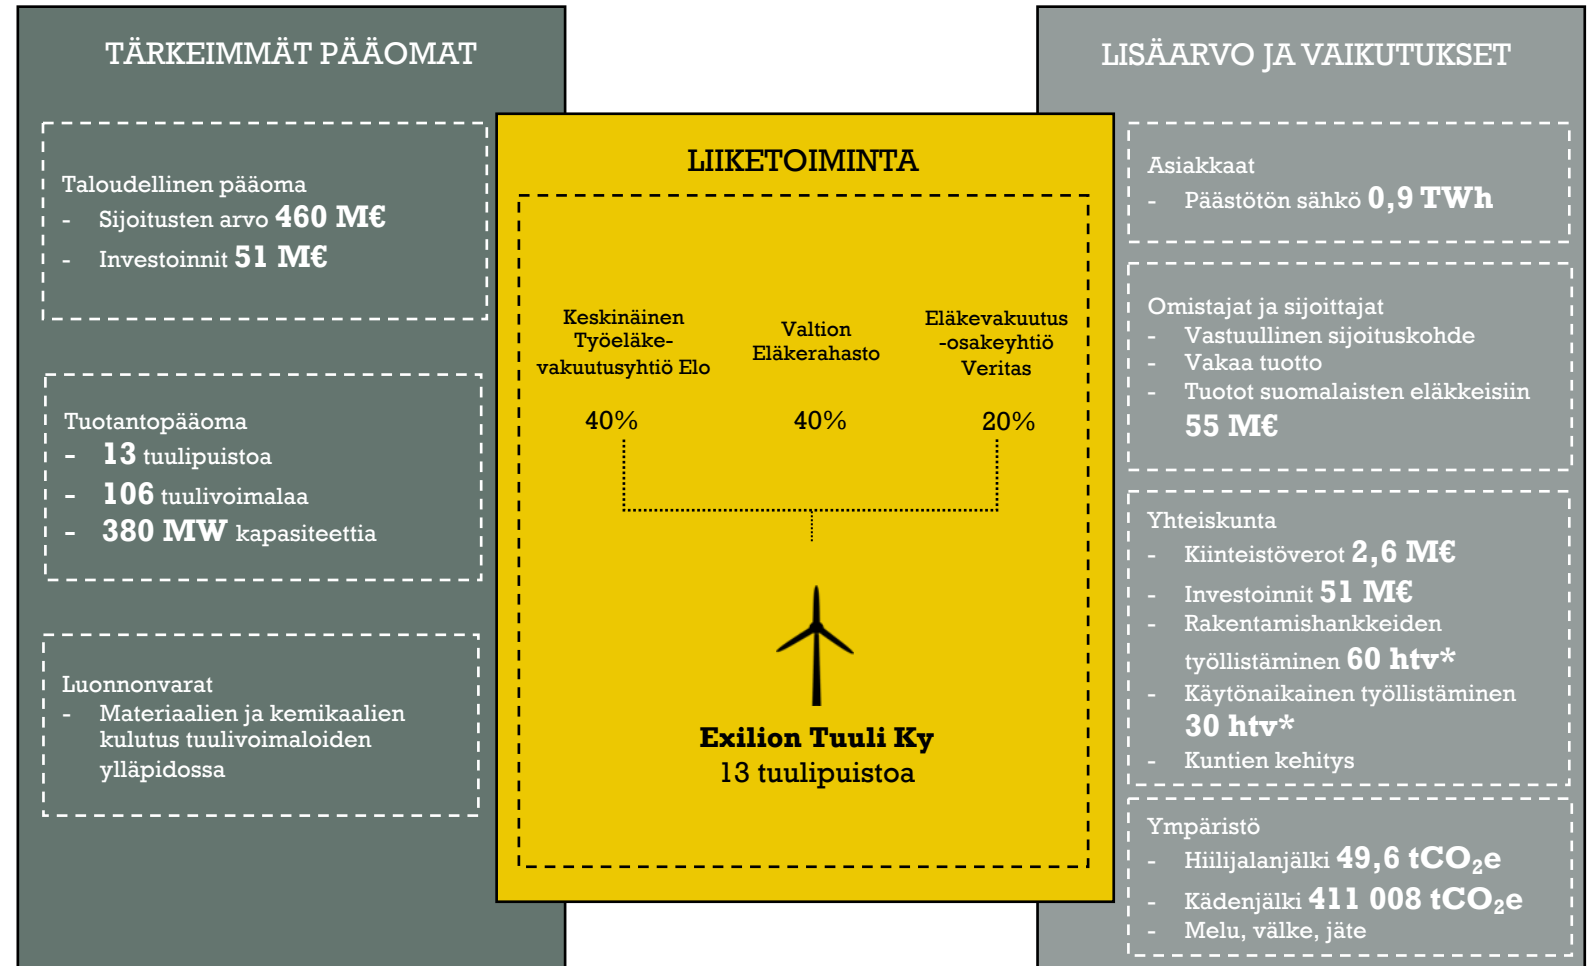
TÄRKEIMMÄT PÄÄOMAT

Taloudellinen pääoma
- Sijoitusten arvo 460 M€
- Investoinnit 51 M€

Tuotantopääoma
- 13 tuulipuistoa
- 106 tuulivoimalaa
- 380 MW kapasiteettia

Luonnonvarat
- Materiaalien ja kemikaalien kulutus tuulivoimaloiden ylläpidossa

LIIKETOIMINTA

Keskinäinen Työeläkevakuutusyhtiö Elo
40%

Valtion Eläkerahasto
40%

Eläkevakuutus -osakeyhtiö Veritas
20%

Exilion Tuuli Ky
13 tuulipuistoa

LISÄARVO JA VAIKUTUKSET

Asiakkaat
- Päästötön sähkö 0,9 TWh

Omistajat ja sijoittajat
- Vastuullinen sijoituskohde
- Vakaa tuotto
- Tuotot suomalaisten eläkkeisiin 55 M€

Yhteiskunta
- Kiinteistöverot 2,6 M€
- Investoinnit 51 M€
- Rakentamishankkeiden työllistäminen 60 htv*
- Käytönaikainen työllistäminen 30 htv*
- Kuntien kehitys

Ympäristö
- Hiilijalanjälki 49,6 $tCO_2e$
- Kädenjälki 411 008 $tCO_2e$
- Melu, välke, jäte